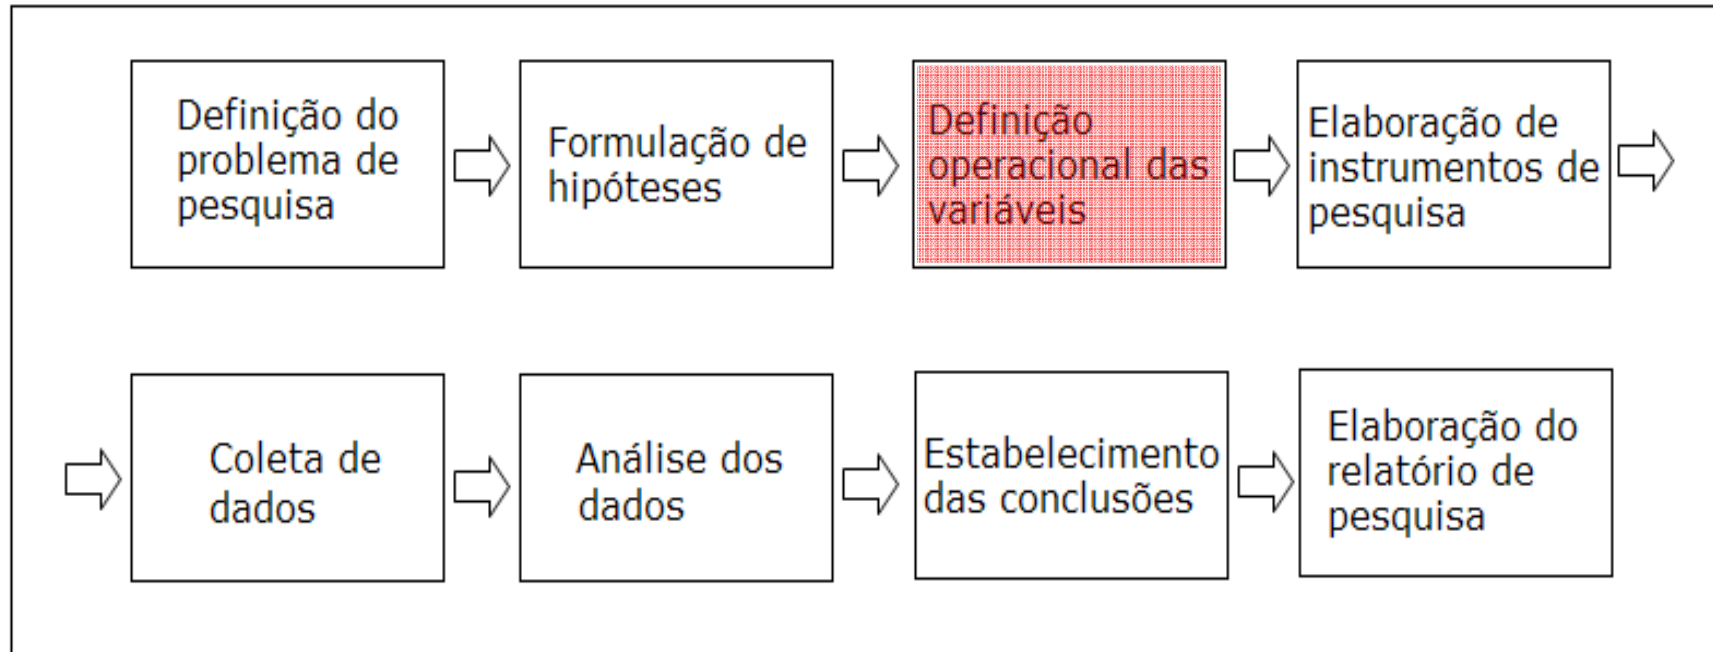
Definição do problema de pesquisa

Formulação de hipóteses

Definição operacional das variáveis

Elaboração de instrumentos de pesquisa

Coleta de dados

Análise dos dados

Estabelecimento das conclusões

Elaboração do relatório de pesquisa